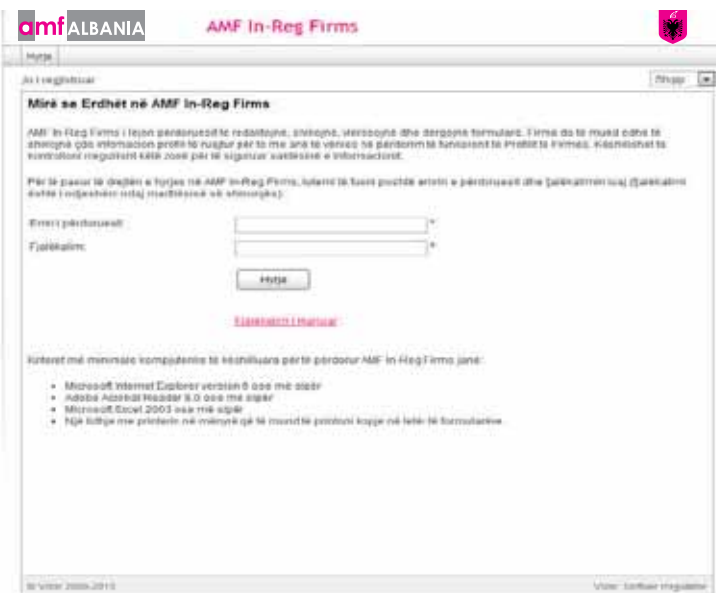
amf ALBANIA AMF In-Reg Firms

Hyrja

Jo i regjistruar

Shqip

Mirë se Erdhët në AMF In-Reg Firms

AMF In-Reg Firms i lejon përdoruesit të redaktojnë, shikojnë, verssojnë dhe dërgojnë formularë. Firma do të mund edhe të shikojnë çdo informacion profili të ruajtur për to me anë të vënies së përdorimit të funksionit të Profilit të Firmës. Kështu është të kontrolloni rregullisht këtë zonë për të siguruar saktësinë e informacionit.

Për të pasur të drejtën e hyrjes në AMF In-Reg Firms, lutemi të fusni poshtë emrin e përdoruesit dhe fjalëkalimin tuaj (fjalëkalimi është i ndjeshëm ndaj madhësisë së shkronjës).

Emri i përdoruesit: *

Fjalëkalim: *

Hyrja

Fjalëkalim i harruar

Kriteret më minimale kompjuterike të këshilluara për të përdorur AMF In-Reg Firms janë:

- Microsoft Internet Explorer version 6 ose më sipër
- Adobe Acrobat Reader 8.0 ose më sipër
- Microsoft Excel 2003 ose më sipër
- Një lidhje me printerin në mënyrë që të mund të printoni kopje në letër të formularëve

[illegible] 2009-2013

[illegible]